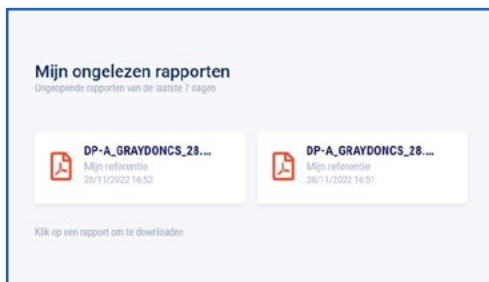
Mijn ongelezen rapporten
Ongeopende rapporten van de laatste 7 dagen

DP-A_GRAYDONCS_28....
Mijn referentie
28/11/2022 16:52

DP-A_GRAYDONCS_28....
Mijn referentie
28/11/2022 16:51

Klik op een rapport om te downloaden